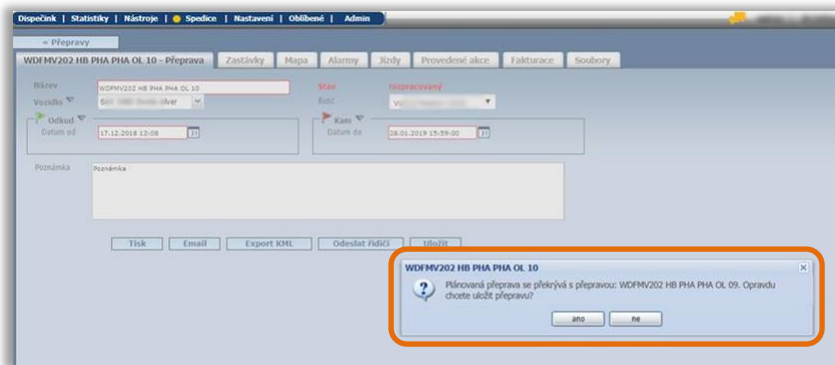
Dispečink | Statistiky | Nástroje | Spedice | Nastavení | Oblíbené | Admin

« Přepravy

WDFMV202 HB PHA PHA OL 10 - Přeprava | Zastávky | Mapa | Alarmy | Jízdy | Provedené akce | Fakturace | Soubory

Název WDFMV202 HB PHA PHA OL 10

Stav nezpracovaný

Vozidlo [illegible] Silver

Řidič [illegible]

Odkud

Datum od 17.12.2018 12:08

Kam

Datum do 28.01.2019 15:59:00

Poznámka Poznámka

Tisk | Email | Export KML | Odeslat řidiči | Uložit

WDFMV202 HB PHA PHA OL 10

Plánovaná přeprava se překrývá s přepravou: WDFMV202 HB PHA PHA OL 09. Opravdu chcete uložit přepravu?

ano | ne